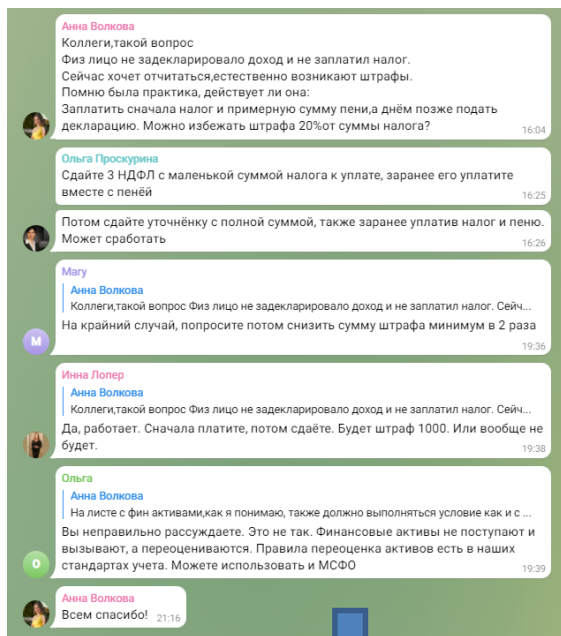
Анна Волкова
Коллеги,такой вопрос
Физ лицо не задекларировало доход и не заплатил налог.
Сейчас хочет отчитаться,естественно возникают штрафы.
Помню была практика, действует ли она:
Заплатить сначала налог и примерную сумму пени,а днём позже подать декларацию. Можно избежать штрафа 20%от суммы налога?
16:04

Ольга Проскурина
Сдайте 3 НДФЛ с маленькой суммой налога к уплате, заранее его уплатите вместе с пенёй
16:25

Потом сдайте уточнёнку с полной суммой, также заранее уплатив налог и пеню. Может сработать
16:26

Mary
Анна Волкова
Коллеги,такой вопрос Физ лицо не задекларировало доход и не заплатил налог. Сейч...
На крайний случай, попросите потом снизить сумму штрафа минимум в 2 раза
19:36

Инна Лопер
Анна Волкова
Коллеги,такой вопрос Физ лицо не задекларировало доход и не заплатил налог. Сейч...
Да, работает. Сначала платите, потом сдаёте. Будет штраф 1000. Или вообще не будет.
19:38

Ольга
Анна Волкова
На листе с фин активами,как я понимаю, также должно выполняться условие как и с ...
Вы неправильно рассуждаете. Это не так. Финансовые активы не поступают и выбывают, а переоцениваются. Правила переоценка активов есть в наших стандартах учета. Можете использовать и МСФО
19:39

Анна Волкова
Всем спасибо!
21:16